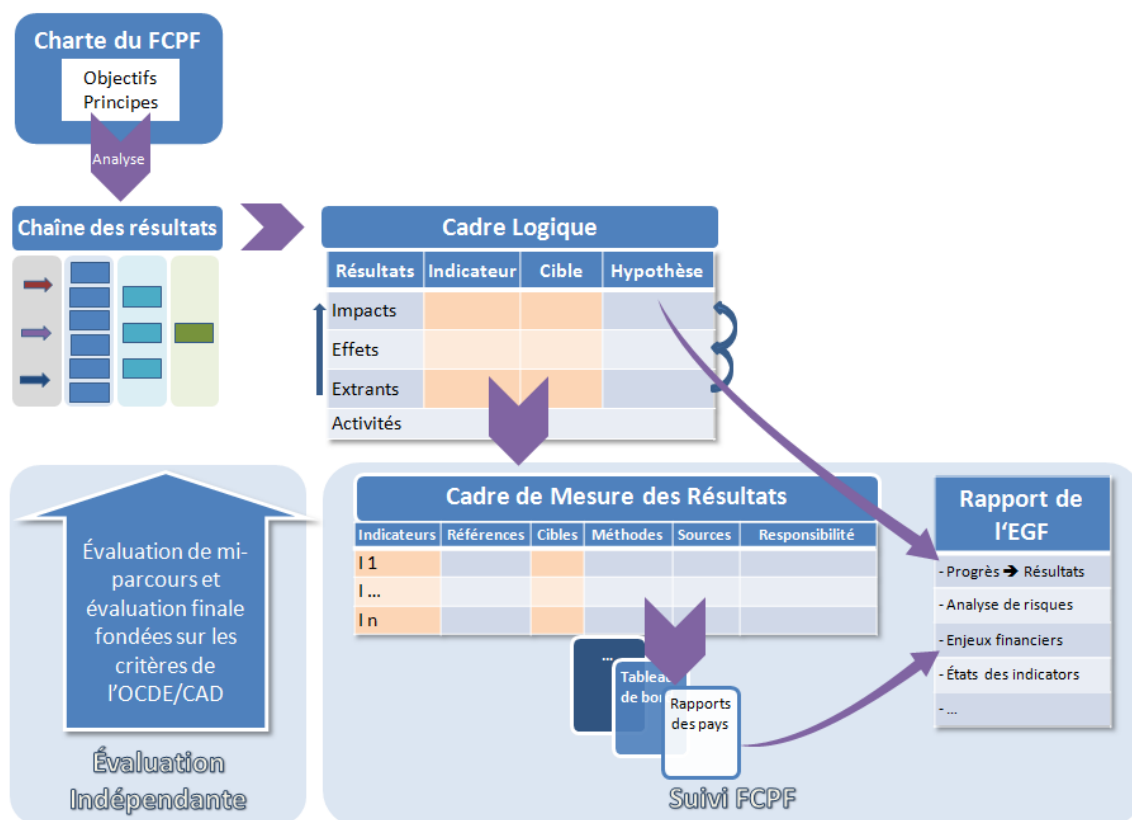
Charte du FCPF
Objectifs
Principes

Analyse

Chaîne des résultats

Cadre Logique

| Résultats | Indicateur | Cible | Hypothèse |
|---|---|---|---|
| Impacts | | | |
| Effets | | | |
| Extrants | | | |
| Activités | | | |

Évaluation de mi-parcours et évaluation finale fondées sur les critères de l'OCDE/CAD

Évaluation Indépendante

Cadre de Mesure des Résultats

| Indicateurs | Références | Cibles | Méthodes | Sources | Responsibilité |
|---|---|---|---|---|---|
| I 1 | | | | | |
| I … | | | | | |
| I n | | | | | |

…
Tablea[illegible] de bor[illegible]
Rapports des pays

Suivi FCPF

Rapport de l'EGF
- Progrès ➔ Résultats
- Analyse de risques
- Enjeux financiers
- États des indicators
- …